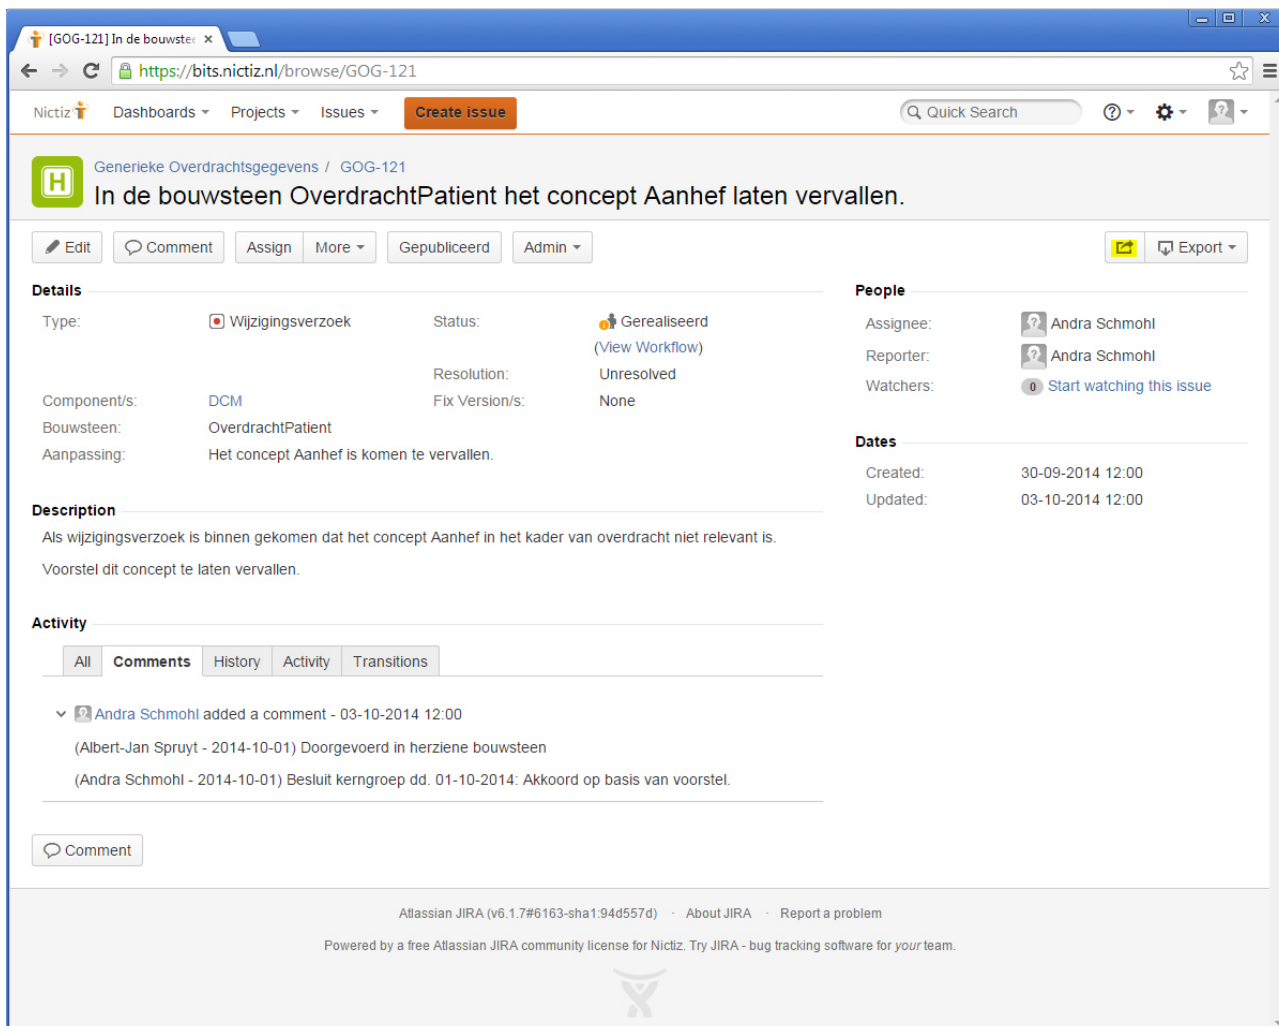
[GOG-121] In de bouwste ×

https://bits.nictiz.nl/browse/GOG-121

Nictiz Dashboards Projects Issues Create issue Quick Search

Generieke Overdrachtsgegevens / GOG-121

In de bouwsteen OverdrachtPatient het concept Aanhef laten vervallen.

Edit Comment Assign More Gepubliceerd Admin Export

Details

Type: Wijzigingsverzoek
Status: Gerealiseerd (View Workflow)
Resolution: Unresolved
Component/s: DCM
Fix Version/s: None
Bouwsteen: OverdrachtPatient
Aanpassing: Het concept Aanhef is komen te vervallen.

People

Assignee: Andra Schmohl
Reporter: Andra Schmohl
Watchers: 0 Start watching this issue

Dates

Created: 30-09-2014 12:00
Updated: 03-10-2014 12:00

Description

Als wijzigingsverzoek is binnen gekomen dat het concept Aanhef in het kader van overdracht niet relevant is.

Voorstel dit concept te laten vervallen.

Activity

All Comments History Activity Transitions

Andra Schmohl added a comment - 03-10-2014 12:00

(Albert-Jan Spruyt - 2014-10-01) Doorgevoerd in herziene bouwsteen

(Andra Schmohl - 2014-10-01) Besluit kerngroep dd. 01-10-2014: Akkoord op basis van voorstel.

Comment

Atlassian JIRA (v6.1.7#6163-sha1:94d557d) · About JIRA · Report a problem

Powered by a free Atlassian JIRA community license for Nictiz. Try JIRA - bug tracking software for your team.